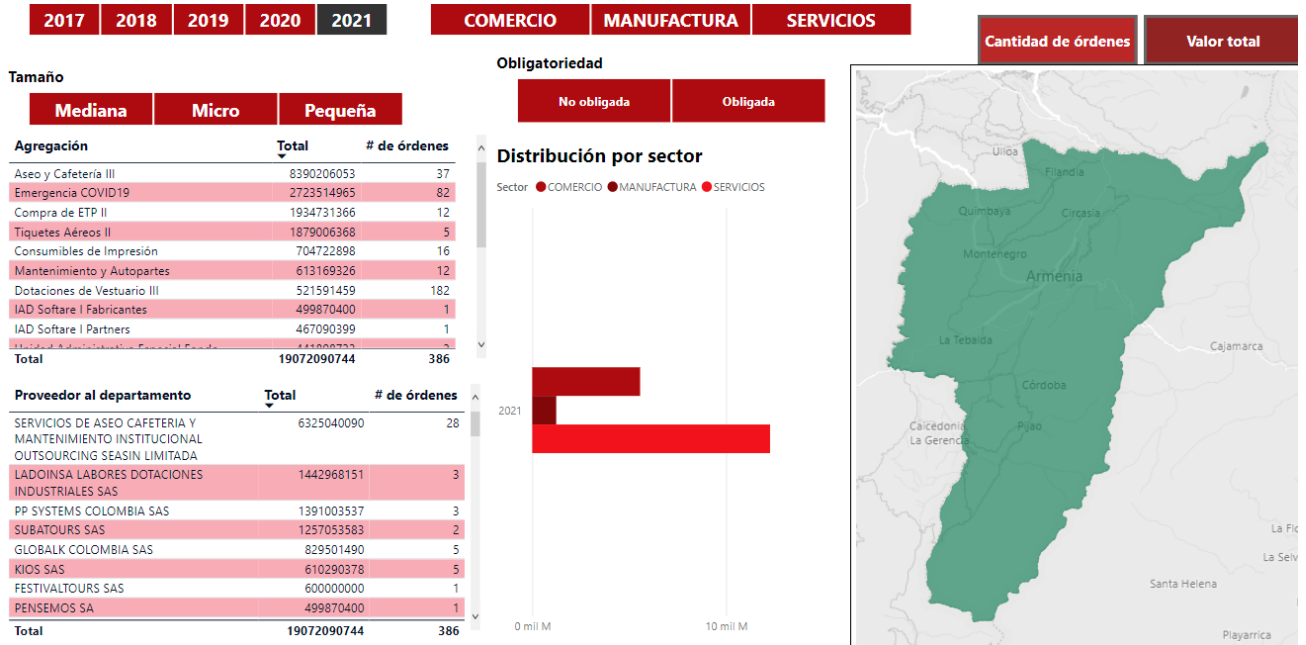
2017 2018 2019 2020 2021

COMERCIO MANUFACTURA SERVICIOS

Cantidad de órdenes Valor total

Tamaño

Mediana Micro Pequeña

| Agregación | Total | # de órdenes |
|---|---|---|
| Aseo y Cafetería III | 8390206053 | 37 |
| Emergencia COVID19 | 2723514965 | 82 |
| Compra de ETP II | 1934731366 | 12 |
| Tiquetes Aéreos II | 1879006368 | 5 |
| Consumibles de Impresión | 704722898 | 16 |
| Mantenimiento y Autopartes | 613169326 | 12 |
| Dotaciones de Vestuario III | 521591459 | 182 |
| IAD Softare I Fabricantes | 499870400 | 1 |
| IAD Softare I Partners | 467090399 | 1 |
| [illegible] | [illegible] | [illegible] |
| Total | 19072090744 | 386 |

| Proveedor al departamento | Total | # de órdenes |
|---|---|---|
| SERVICIOS DE ASEO CAFETERIA Y MANTENIMIENTO INSTITUCIONAL OUTSOURCING SEASIN LIMITADA | 6325040090 | 28 |
| LADOINSA LABORES DOTACIONES INDUSTRIALES SAS | 1442968151 | 3 |
| PP SYSTEMS COLOMBIA SAS | 1391003537 | 3 |
| SUBATOURS SAS | 1257053583 | 2 |
| GLOBALK COLOMBIA SAS | 829501490 | 5 |
| KIOS SAS | 610290378 | 5 |
| FESTIVALTOURS SAS | 600000000 | 1 |
| PENSEMOS SA | 499870400 | 1 |
| Total | 19072090744 | 386 |

Obligatoriedad

No obligada Obligada

Distribución por sector

Sector COMERCIO MANUFACTURA SERVICIOS

2021

0 mil M 10 mil M

Ulloa Filandia Quimbaya Circasia Montenegro Armenia La Tebaida Cajamarca Córdoba Caicedonia La Gerencia Pijao La Fl La Selv Santa Helena Playarrica